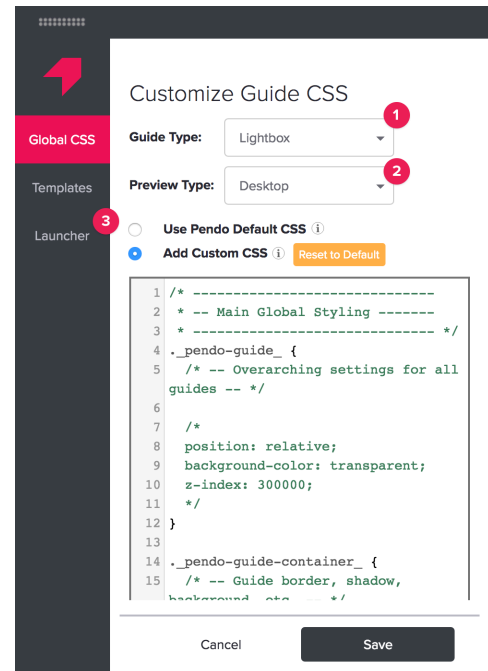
Global CSS

Templates

Launcher

Customize Guide CSS

Guide Type: Lightbox 1

Preview Type: Desktop 2

3

Use Pendo Default CSS ⓘ

Add Custom CSS ⓘ Reset to Default

1 /* ------------------------------
2  * -- Main Global Styling -------
3  * ------------------------------ */
4 ._pendo-guide_ {
5   /* -- Overarching settings for all guides -- */
6
7   /*
8   position: relative;
9   background-color: transparent;
10  z-index: 300000;
11  */
12 }
13
14 ._pendo-guide-container_ {
15   /* -- Guide border, shadow, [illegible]

Cancel

Save